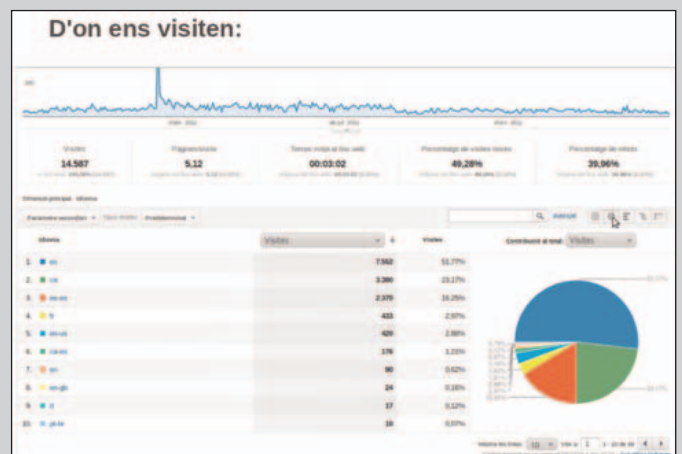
D'on ens visiten:

Visites
14.587

Pàgines/visita
5,12

Temps mitjà al lloc web
00:03:02

Percentatge de visites noves
49,28%

Percentatge de rebots
39,96%

Dimensió principal: Idioma

| | Idioma | Visites | Visites |
|---|---|---|---|
| 1. | en | 7.552 | 51,77% |
| 2. | ca | 3.380 | 23,17% |
| 3. | es-es | 2.370 | 16,25% |
| 4. | fr | 433 | 2,97% |
| 5. | en-us | 420 | 2,88% |
| 6. | ca-es | 178 | 1,22% |
| 7. | es | 90 | 0,62% |
| 8. | en-gb | 24 | 0,16% |
| 9. | it | 17 | 0,12% |
| 10. | pt-br | 10 | 0,07% |

Contribució al total: Visites